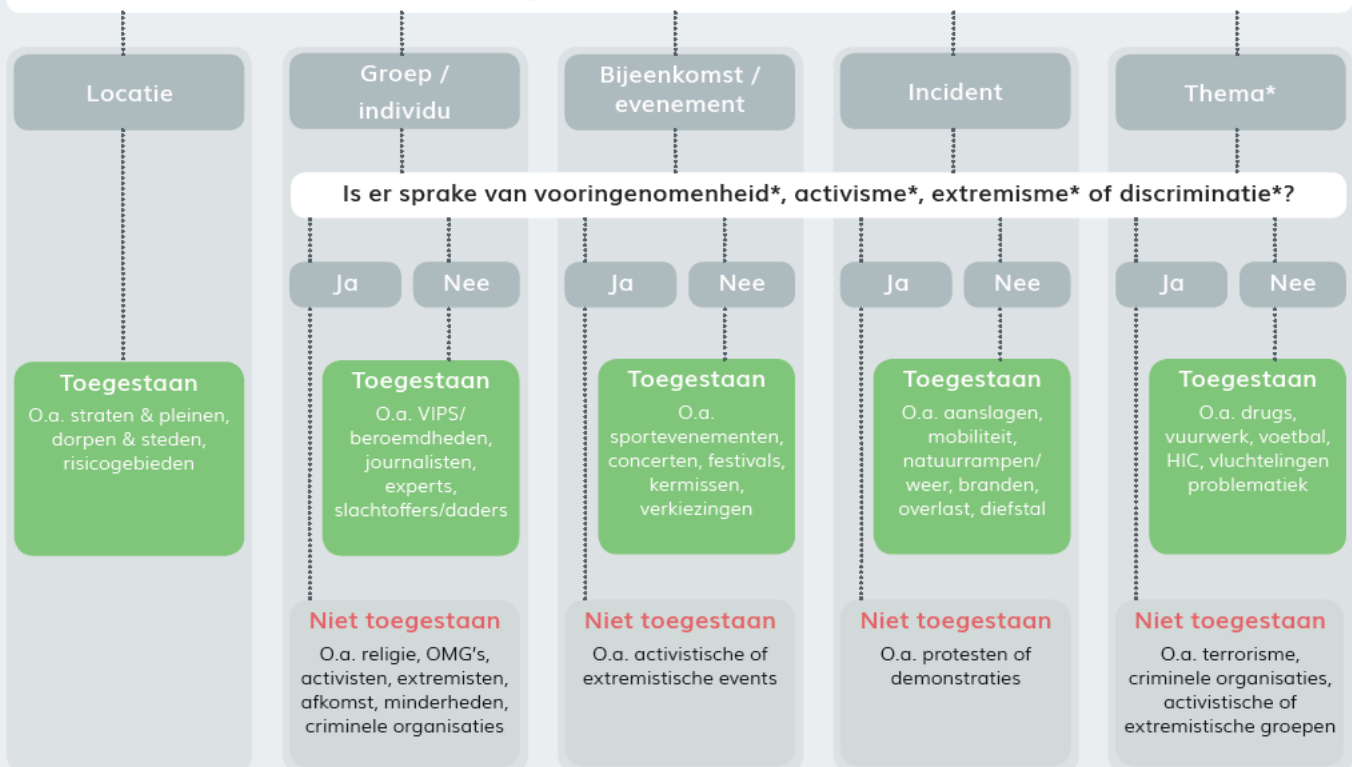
Locatie

Groep / individu

Bijeenkomst / evenement

Incident

Thema*

Is er sprake van vooringenomenheid*, activisme*, extremisme* of discriminatie*?

Ja

Nee

Ja

Nee

Ja

Nee

Ja

Nee

Toegestaan
O.a. straten & pleinen, dorpen & steden, risicogebieden

Toegestaan
O.a. VIPS/ beroemdheden, journalisten, experts, slachtoffers/daders

Toegestaan
O.a. sportevenementen, concerten, festivals, kermissen, verkiezingen

Toegestaan
O.a. aanslagen, mobiliteit, natuurrampen/ weer, branden, overlast, diefstal

Toegestaan
O.a. drugs, vuurwerk, voetbal, HIC, vluchtelingen problematiek

Niet toegestaan
O.a. religie, OMG's, activisten, extremisten, afkomst, minderheden, criminele organisaties

Niet toegestaan
O.a. activistische of extremistische events

Niet toegestaan
O.a. protesten of demonstraties

Niet toegestaan
O.a. terrorisme, criminele organisaties, activistische of extremistische groepen